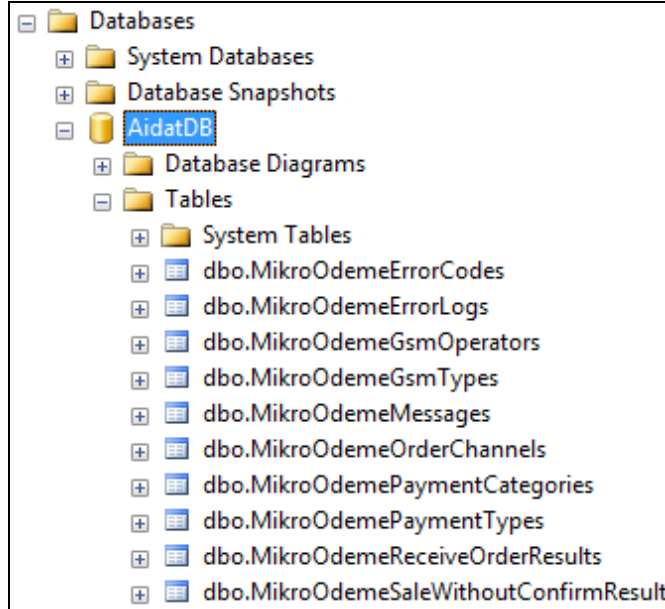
Databases
System Databases
Database Snapshots
AidatDB
Database Diagrams
Tables
System Tables
dbo.MikroOdemeErrorCodes
dbo.MikroOdemeErrorLogs
dbo.MikroOdemeGsmOperators
dbo.MikroOdemeGsmTypes
dbo.MikroOdemeMessages
dbo.MikroOdemeOrderChannels
dbo.MikroOdemePaymentCategories
dbo.MikroOdemePaymentTypes
dbo.MikroOdemeReceiveOrderResults
dbo.MikroOdemeSaleWithoutConfirmResult